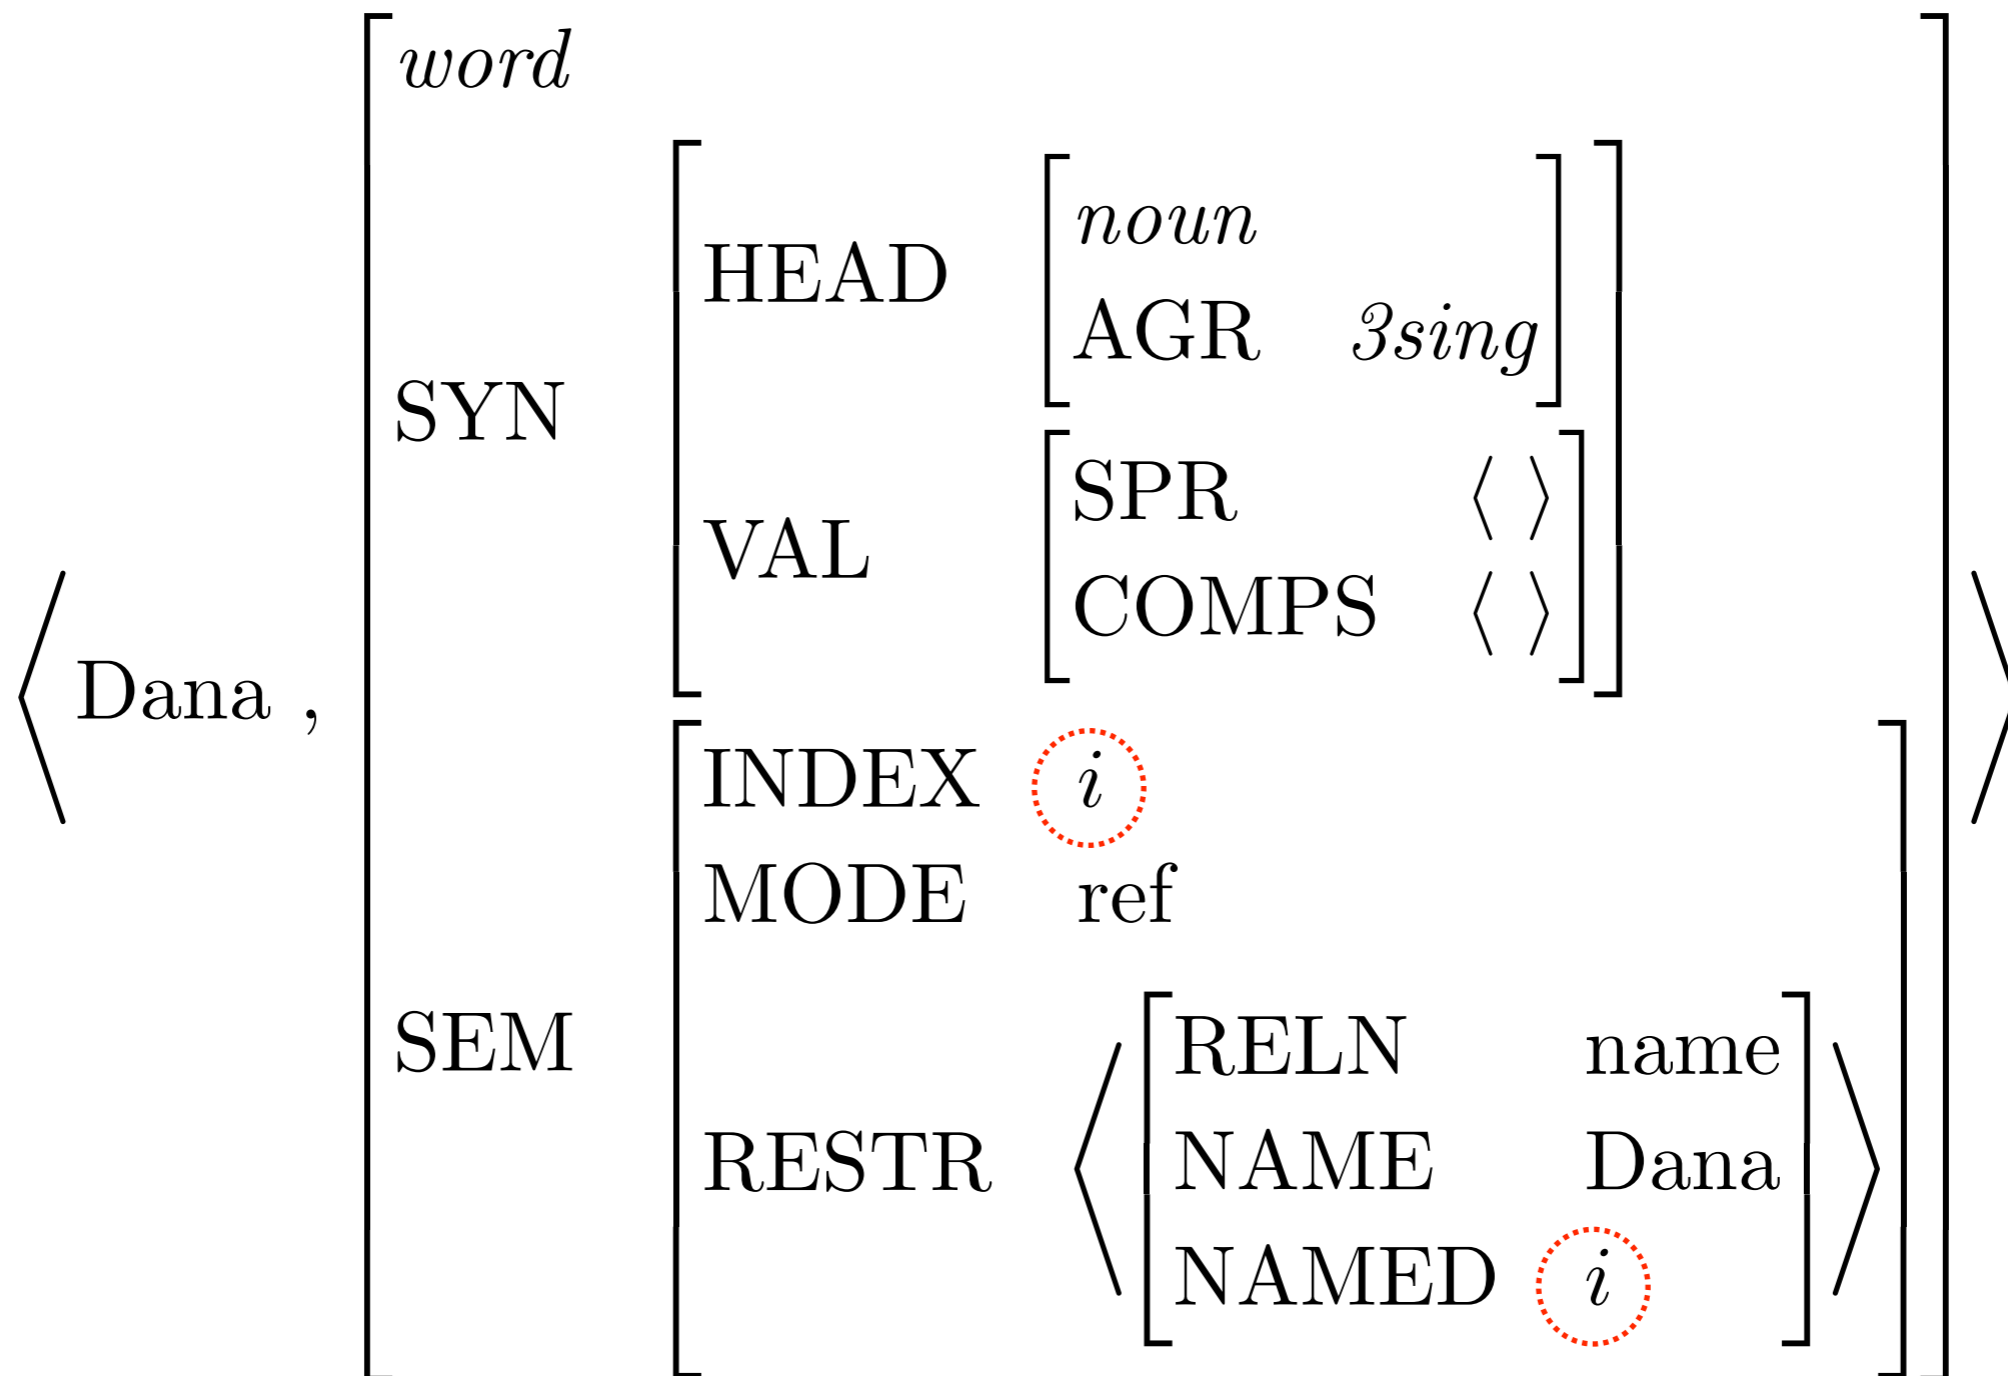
$\left\langle \text{Dana}, \begin{bmatrix} \textit{word} \\ \text{SYN} & \begin{bmatrix} \text{HEAD} & \begin{bmatrix} \textit{noun} \\ \text{AGR} & \textit{3sing} \end{bmatrix} \\ \text{VAL} & \begin{bmatrix} \text{SPR} & \langle\ \rangle \\ \text{COMPS} & \langle\ \rangle \end{bmatrix} \end{bmatrix} \\ \text{SEM} & \begin{bmatrix} \text{INDEX} & i \\ \text{MODE} & \text{ref} \\ \text{RESTR} & \left\langle \begin{bmatrix} \text{RELN} & \text{name} \\ \text{NAME} & \text{Dana} \\ \text{NAMED} & i \end{bmatrix} \right\rangle \end{bmatrix} \end{bmatrix} \right\rangle$